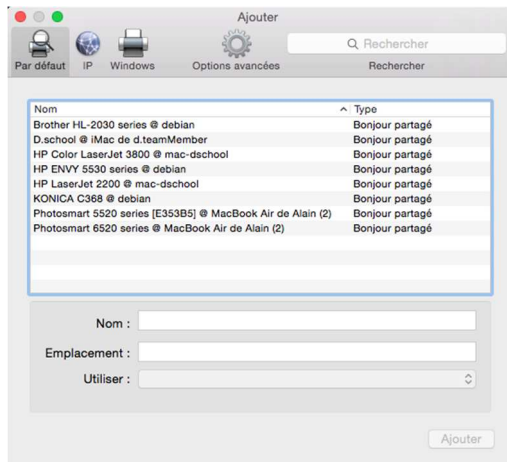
Ajouter

Par défaut IP Windows Options avancées

Q Rechercher

Rechercher

| Nom | Type |
|---|---|
| Brother HL-2030 series @ debian | Bonjour partagé |
| D.school @ iMac de d.teamMember | Bonjour partagé |
| HP Color LaserJet 3800 @ mac-dschool | Bonjour partagé |
| HP ENVY 5530 series @ debian | Bonjour partagé |
| HP LaserJet 2200 @ mac-dschool | Bonjour partagé |
| KONICA C368 @ debian | Bonjour partagé |
| Photosmart 5520 series [E353B5] @ MacBook Air de Alain (2) | Bonjour partagé |
| Photosmart 6520 series @ MacBook Air de Alain (2) | Bonjour partagé |

Nom :

Emplacement :

Utiliser :

Ajouter